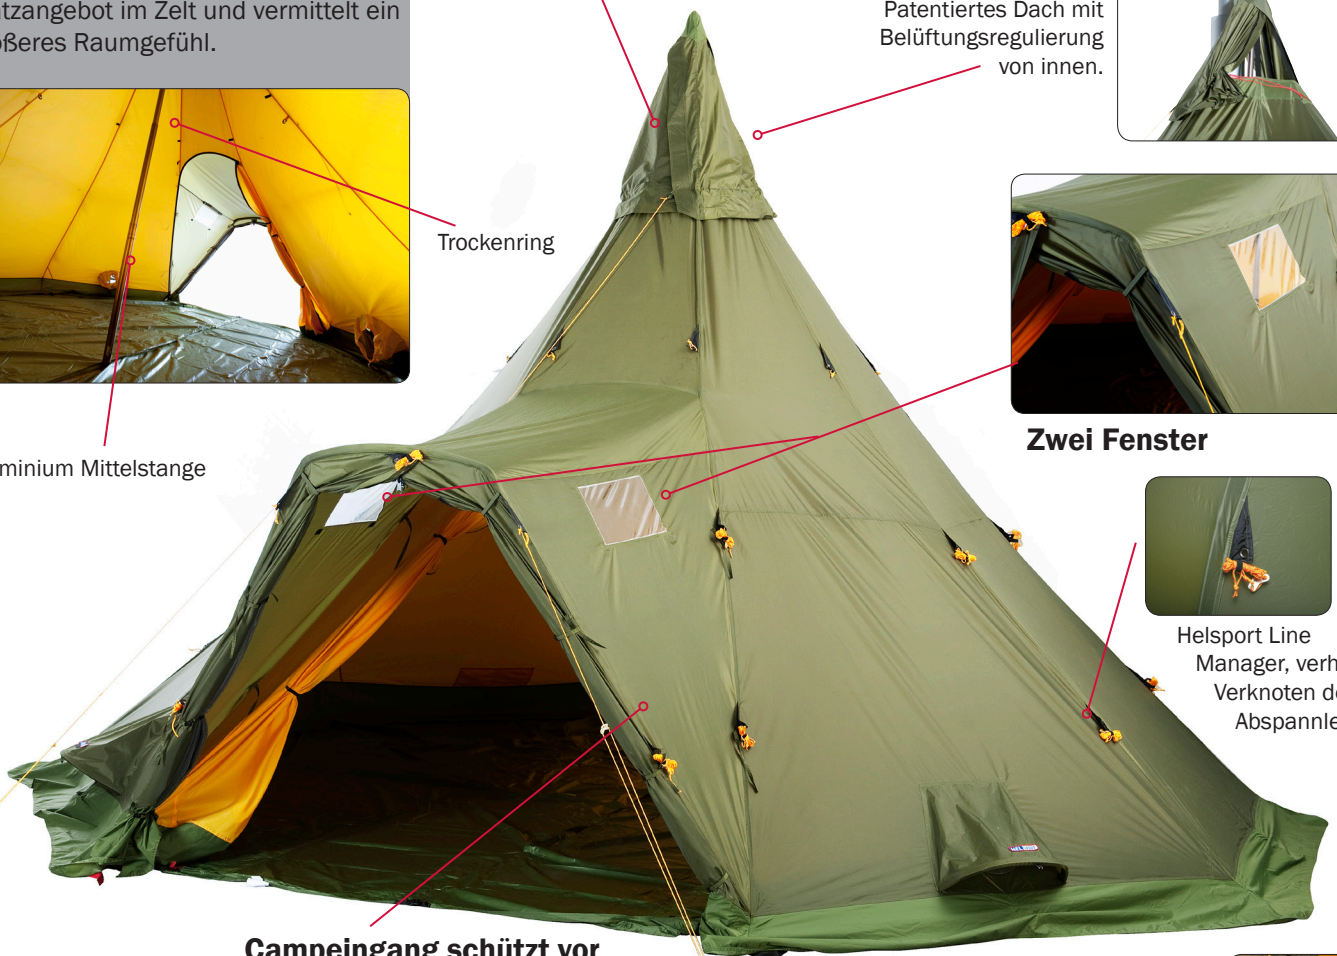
tzangebot im Zelt und vermittelt ein ößeres Raumgefühl.

Patentiertes Dach mit Belüftungsregulierung von innen.

Trockenring

minium Mittelstange

Zwei Fenster

Helsport Line Manager, verh Verknoten d Abspannle

Campeingang schützt vor